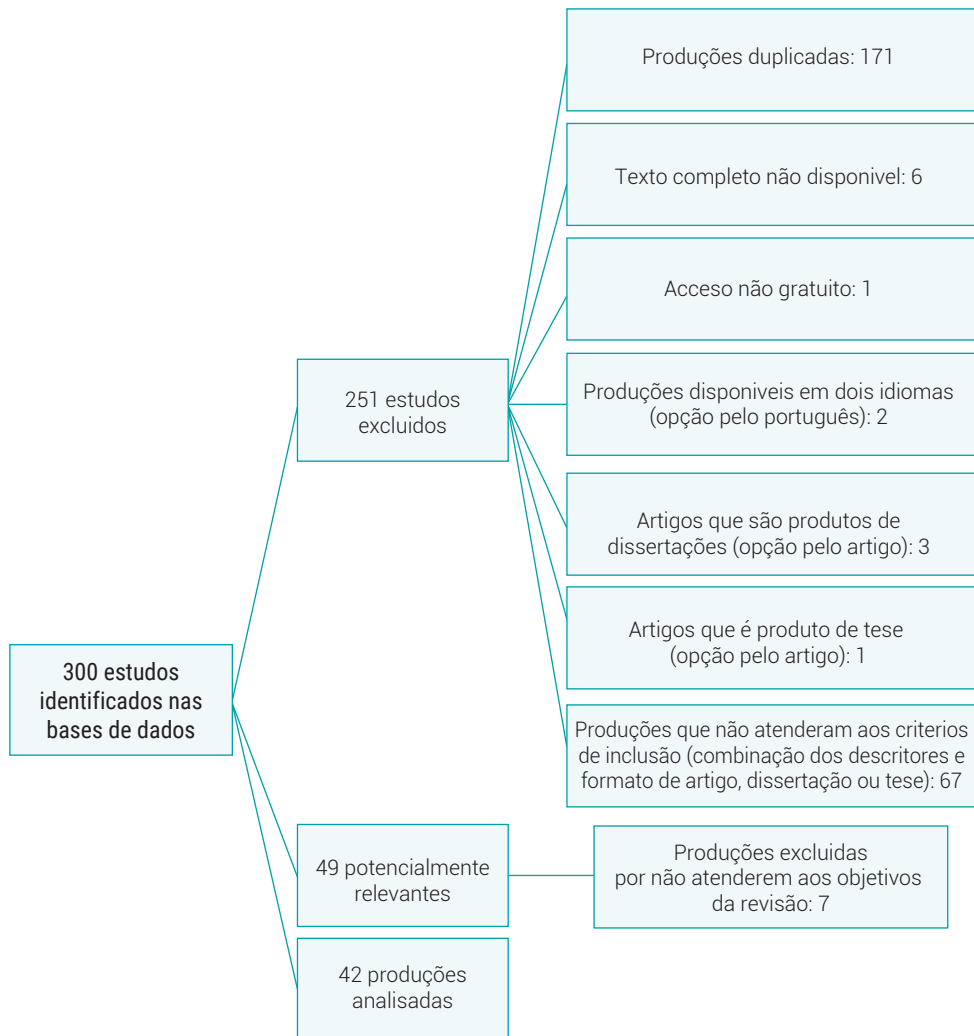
300 estudos identificados nas bases de dados

251 estudos excluidos

Produções duplicadas: 171

Texto completo não disponivel: 6

Acceso não gratuito: 1

Produções disponiveis em dois idiomas (opção pelo português): 2

Artigos que são produtos de dissertações (opção pelo artigo): 3

Artigos que é produto de tese (opção pelo artigo): 1

Produções que não atenderam aos criterios de inclusão (combinação dos descritores e formato de artigo, dissertação ou tese): 67

49 potencialmente relevantes

Produções excluidas por não atenderem aos objetivos da revisão: 7

42 produções analisadas